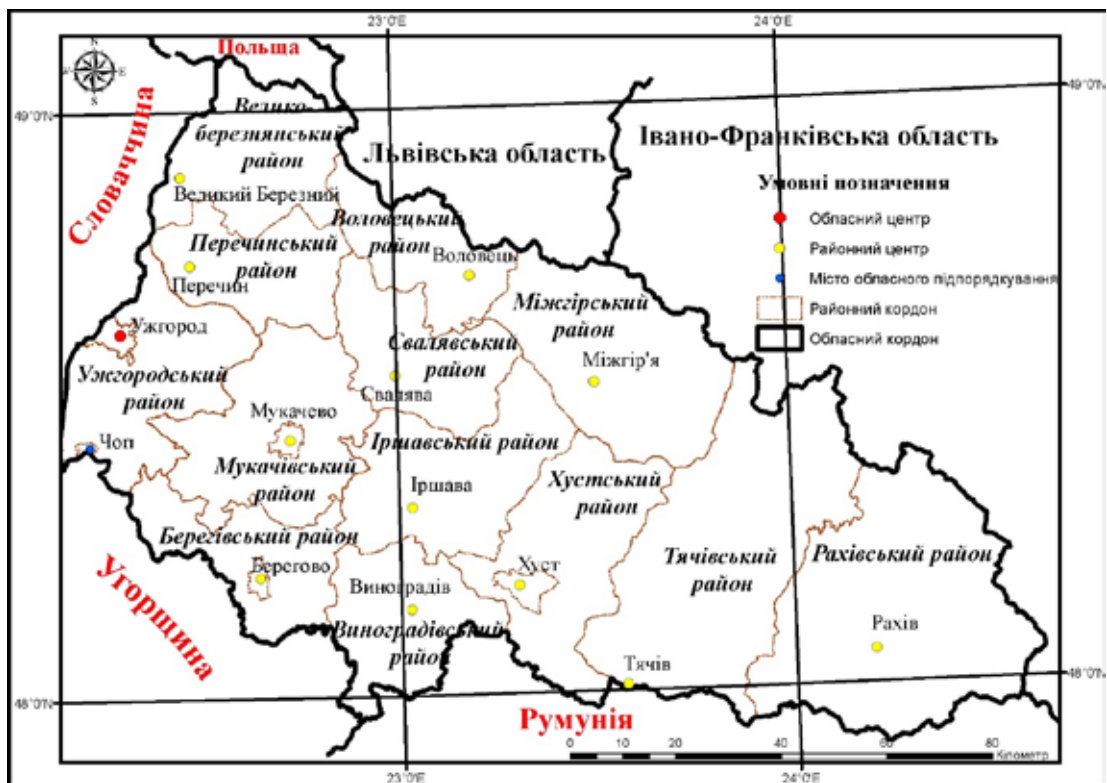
23°0'E
24°0'E
Польща
49°0'N
49°0'N
Велико-березнянський район
Львівська область
Івано-Франківська область
Словаччина
Великий Березний
Умовні позначення
Обласний центр
Воловецький район
Районний центр
Перечинський район
Воловець
Місто обласного підпорядкування
Перечин
Міжгірський район
Районний кордон
Ужгород
Обласний кордон
Свалявський район
Міжгір'я
Ужгородський район
Свалява
Мукачево
Чоп
Іршавський район
Мукачівський район
Хустський район
Іршава
Берегівський район
Тячівський район
Рахівський район
Угорщина
Берегово
Хуст
Виноградів
Виноградівський район
Рахів
Тячів
48°0'N
48°0'N
Румунія
0 10 20 40 60 80
Кілометр
23°0'E
24°0'E